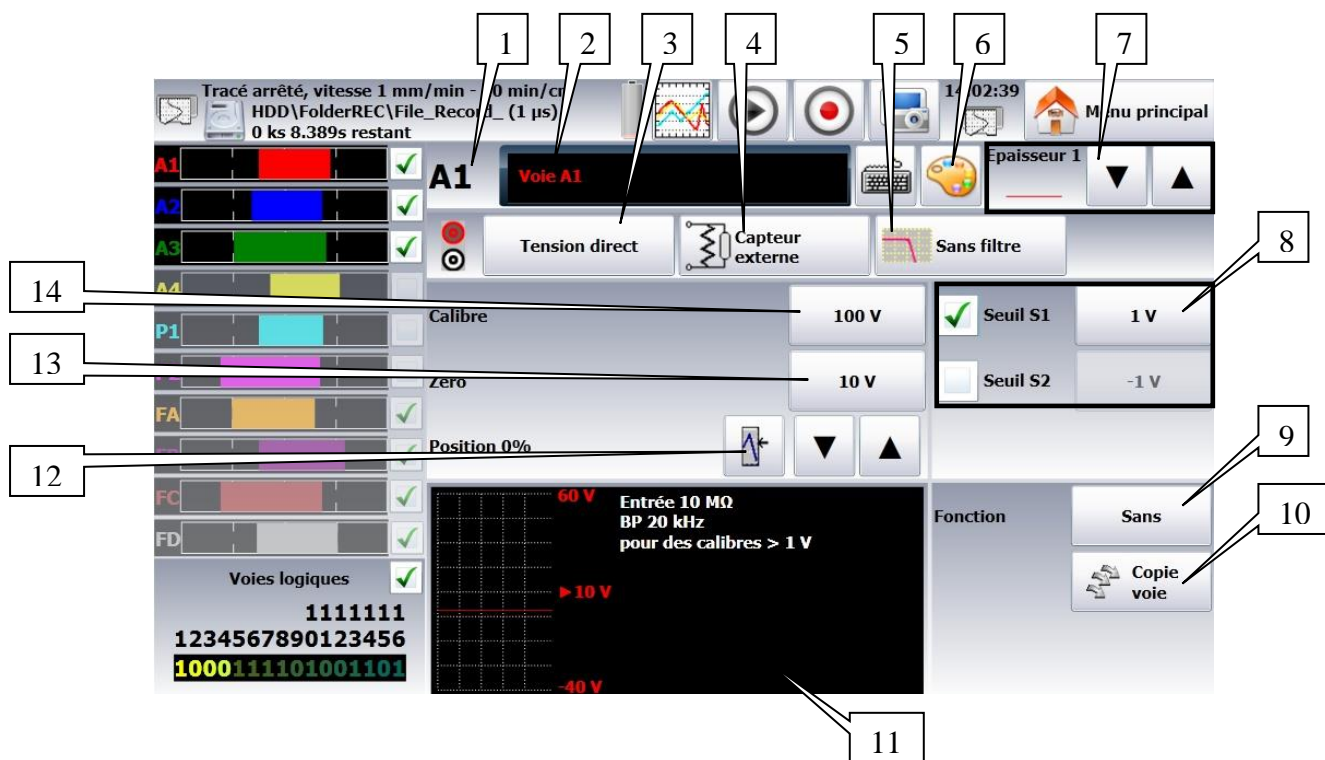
1 2 3 4 5 6 7

Tracé arrêté, vitesse 1 mm/min - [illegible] min/cm
HDD\FolderREC\File_Record_ (1 µs)
0 ks 8.389s restant

14:02:39

Menu principal

A1
A2
A3
A4
P1
FA
FC
FD

A1

Voie A1

Epaisseur 1

Tension direct

Capteur externe

Sans filtre

8

14

Calibre

100 V

Seuil S1

1 V

13

Zero

10 V

Seuil S2

-1 V

Position 0%

9

12

60 V

Entrée 10 MΩ
BP 20 kHz
pour des calibres > 1 V

Fonction

Sans

10

Copie voie

► 10 V

Voies logiques

1111111
1234567890123456
1000111101001101

-40 V

11